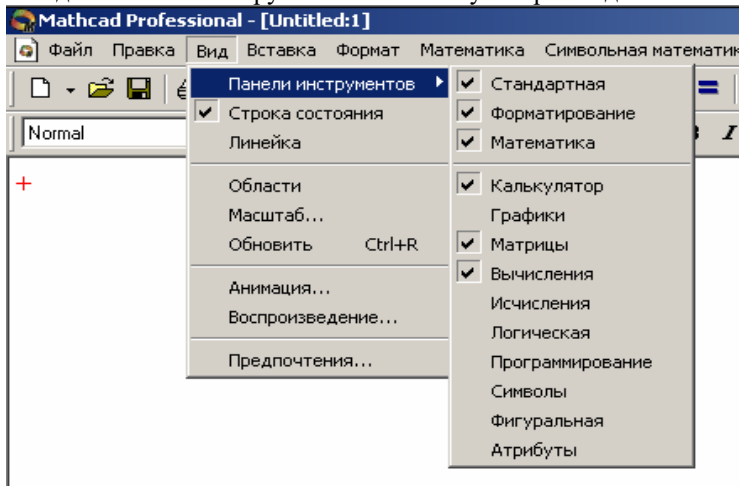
Mathcad Professional - [Untitled:1]

Файл Правка Вид Вставка Формат Математика Символьная математи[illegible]

Normal

Панели инструментов
Строка состояния
Линейка

Области
Масштаб...
Обновить Ctrl+R

Анимация...
Воспроизведение...

Предпочтения...

Стандартная
Форматирование
Математика

Калькулятор
Графики
Матрицы
Вычисления
Исчисления
Логическая
Программирование
Символы
Фигуральная
Атрибуты